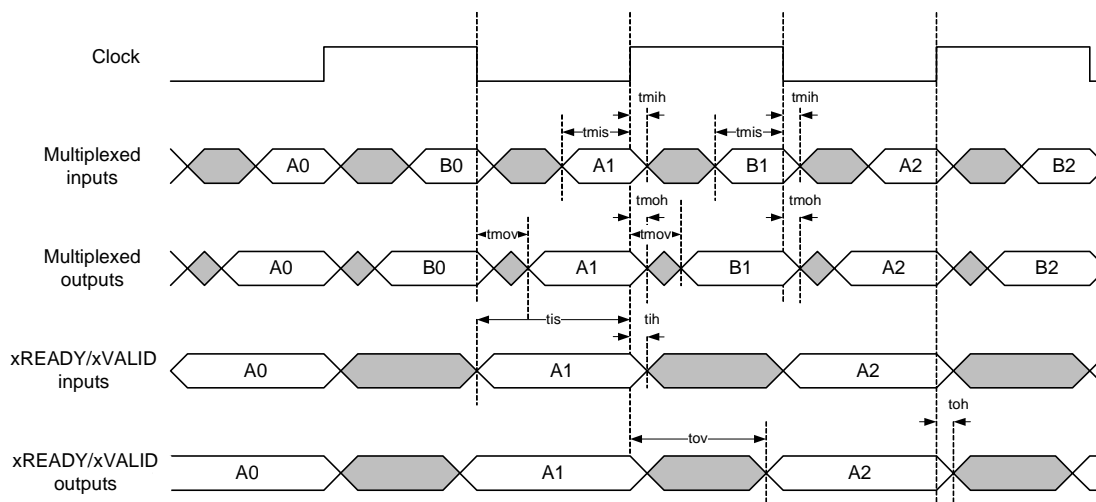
Clock

tmih

tmih

tmis

tmis

Multiplexed inputs

A0

B0

A1

B1

A2

B2

tmoh

tmoh

tmov

tmov

Multiplexed outputs

A0

B0

A1

B1

A2

B2

tis

tih

xREADY/xVALID inputs

A0

A1

A2

toh

tov

xREADY/xVALID outputs

A0

A1

A2